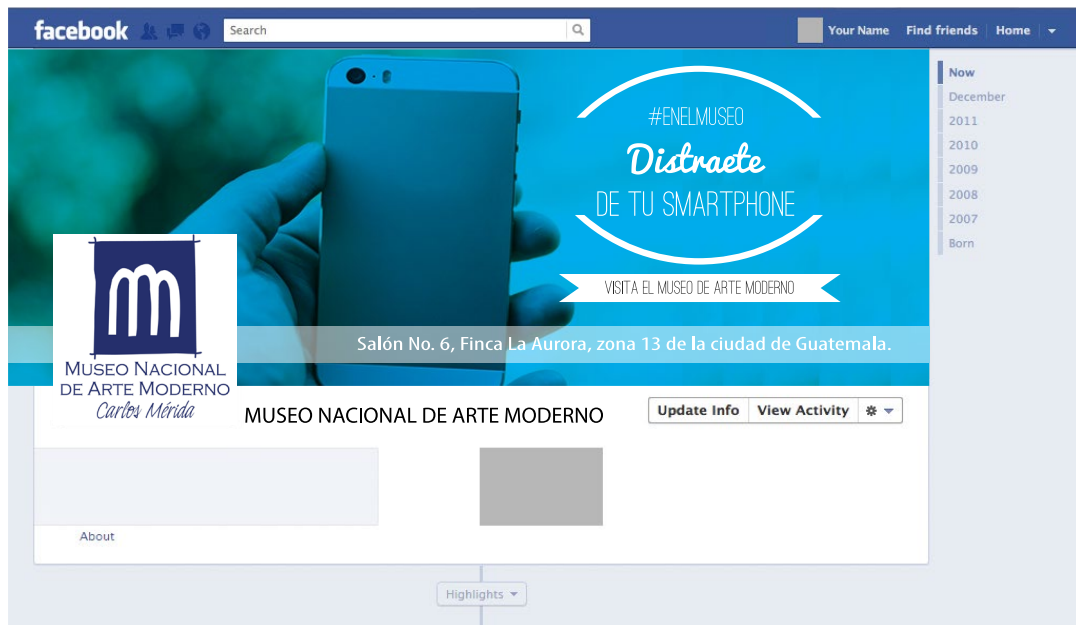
facebook

Search

Your Name Find friends Home

Now
December
2011
2010
2009
2008
2007
Born

#ENELMUSEO
Distraete
DE TU SMARTPHONE

VISITA EL MUSEO DE ARTE MODERNO

Salón No. 6, Finca La Aurora, zona 13 de la ciudad de Guatemala.

m
Museo Nacional
de Arte Moderno
Carlos Mérida

MUSEO NACIONAL DE ARTE MODERNO

Update Info View Activity

About

Highlights